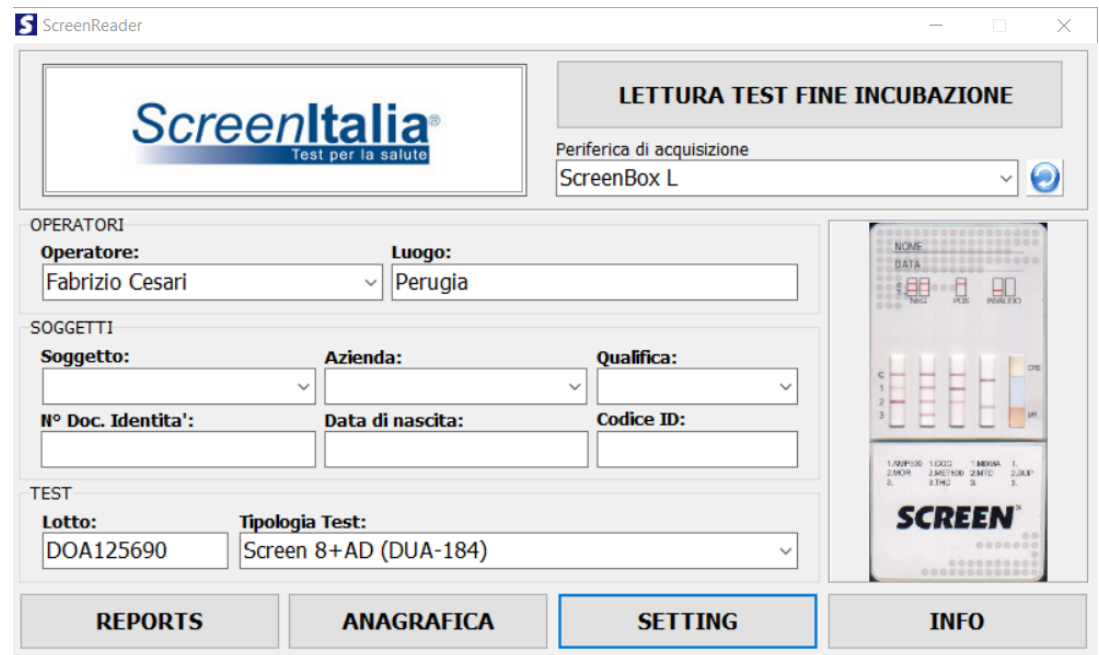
ScreenReader

ScreenItalia®
Test per la salute

LETTURA TEST FINE INCUBAZIONE

Periferica di acquisizione
ScreenBox L

OPERATORI
Operatore:
Fabrizio Cesari
Luogo:
Perugia

SOGGETTI
Soggetto:
Azienda:
Qualifica:
N° Doc. Identita':
Data di nascita:
Codice ID:

TEST
Lotto:
DOA125690
Tipologia Test:
Screen 8+AD (DUA-184)

NOME
DATA
NEG
POS
INVALIDO
C
1
2
3
CRE
pH
1.AMP500 1.COC 1.MDMA 1.
2.MOR 2.MET500 2.MTD 2.BUP
3. 3.THC 3. 3.
SCREEN

REPORTS
ANAGRAFICA
SETTING
INFO